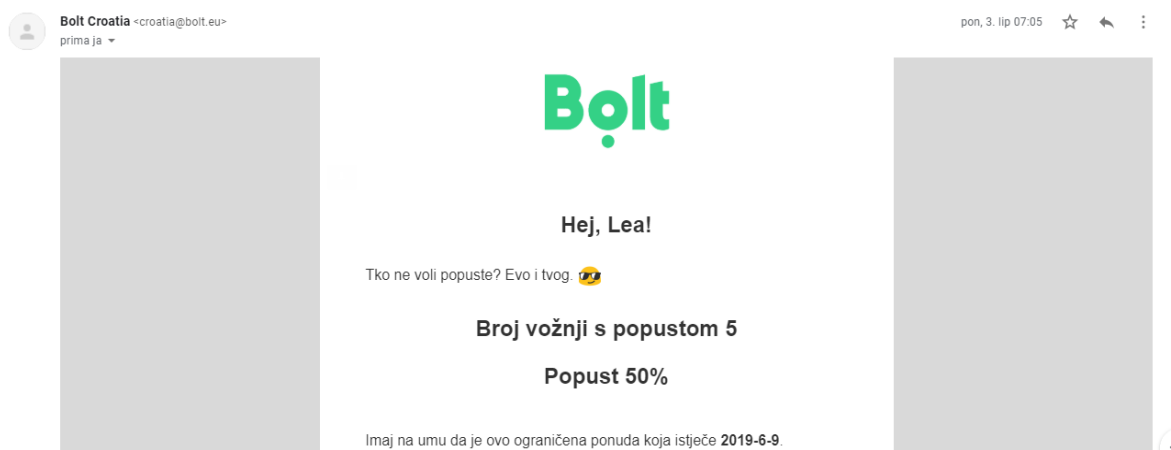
Bolt Croatia <croatia@bolt.eu>
prima ja

pon, 3. lip 07:05

Bolt

Hej, Lea!

Tko ne voli popuste? Evo i tvog. 😎

Broj vožnji s popustom 5

Popust 50%

Imaj na umu da je ovo ograničena ponuda koja istječe 2019-6-9.